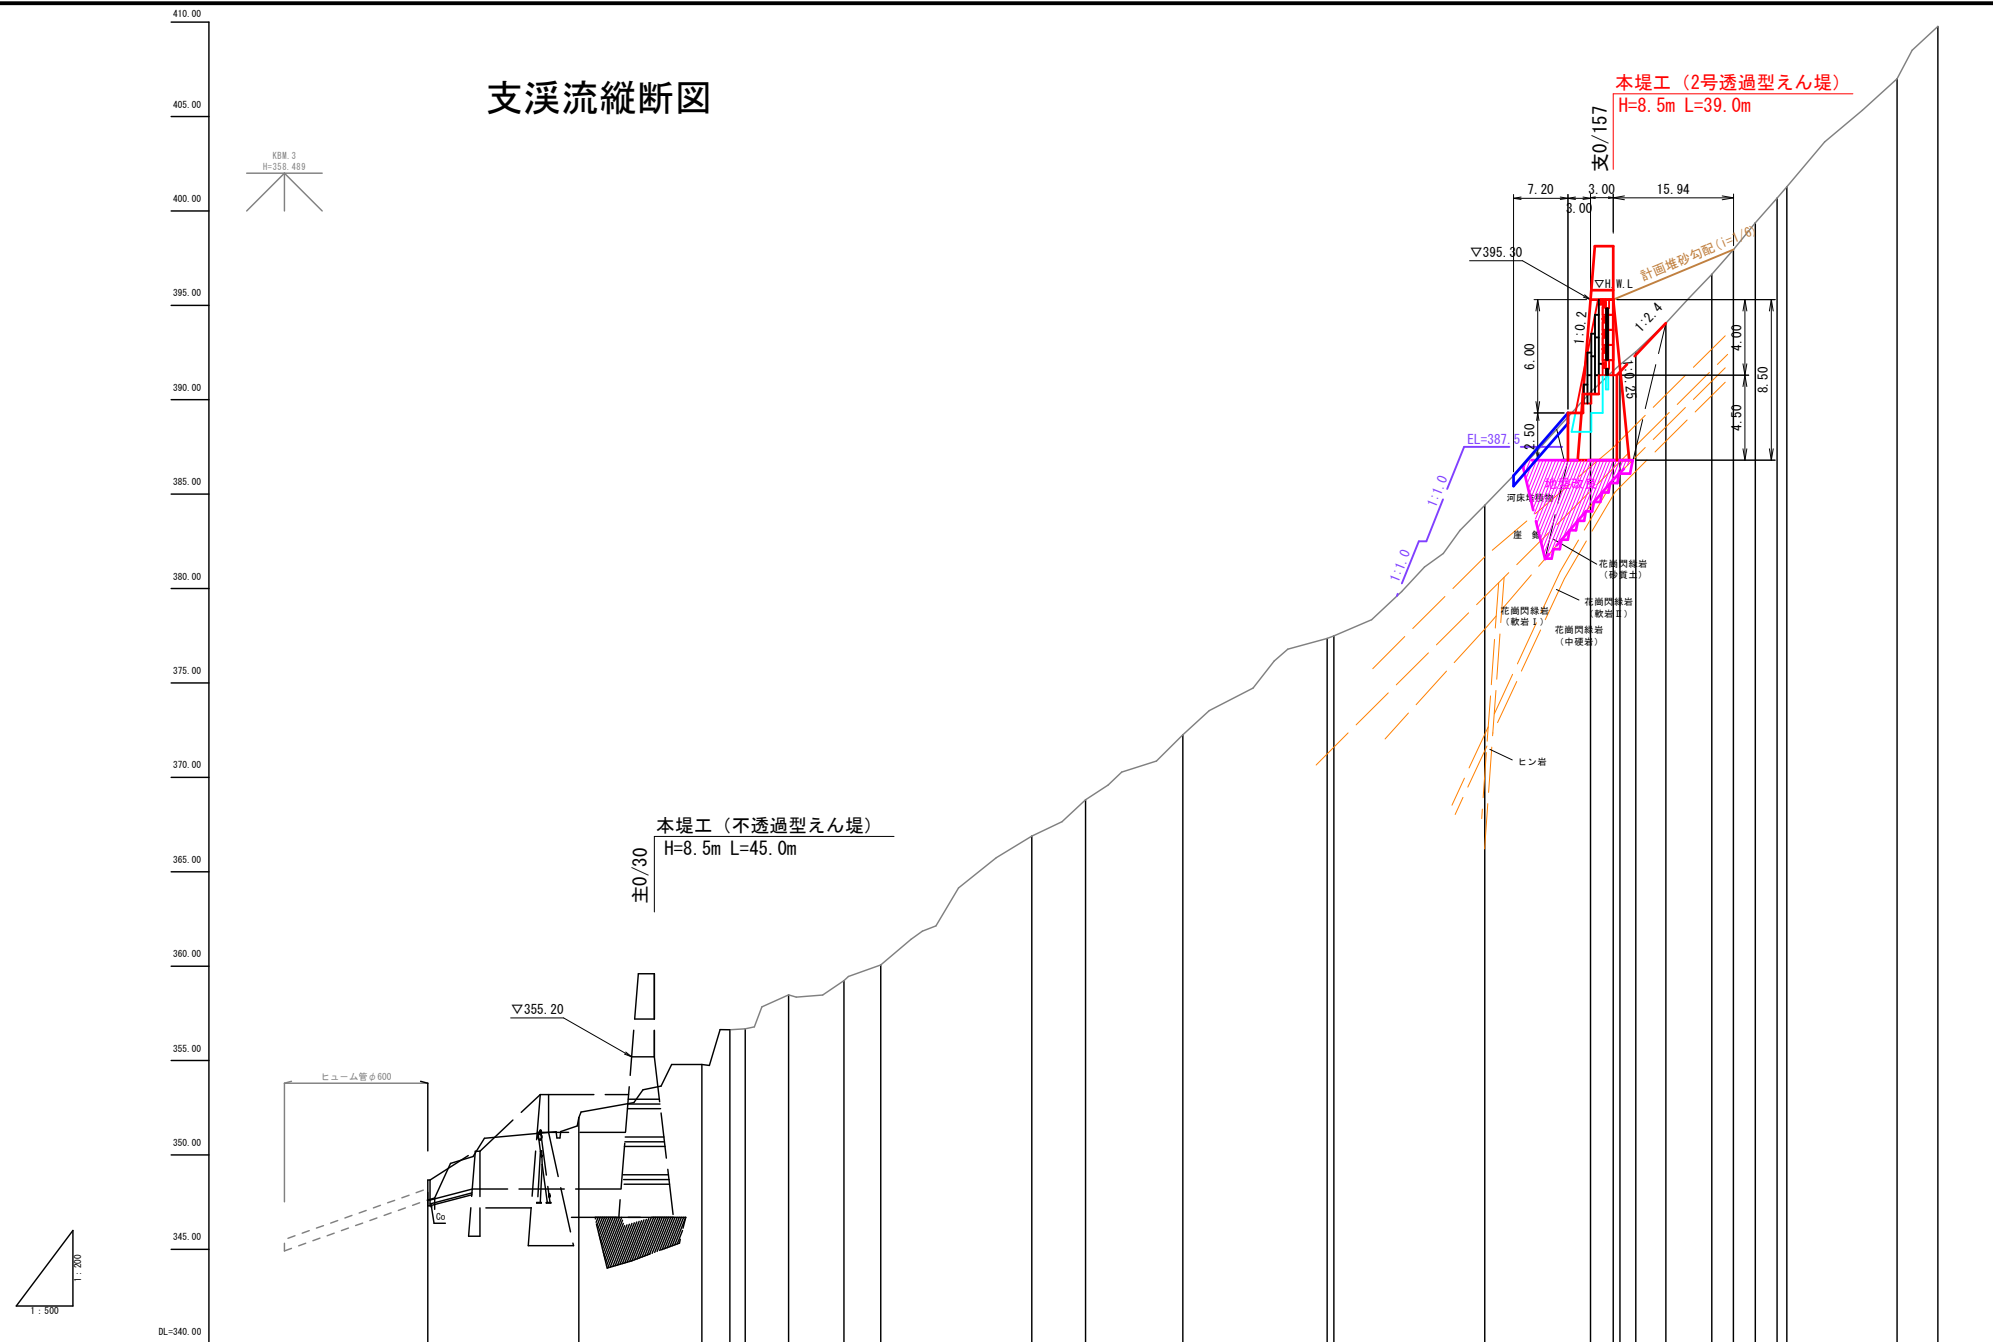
410.00

405.00

400.00

395.00

390.00

385.00

380.00

375.00

370.00

365.00

360.00

355.00

350.00

345.00

DL=340.00

支渓流縦断図

KBM.3
H=358.489

本堤工（2号透過型えん堤）
H=8.5m L=39.0m

支0/157

7.20
3.00
3.00
15.94

▽395.30

▽H.W.L

計画堆砂勾配(1=1/6)

1:0.2

1:2.4

1:0.25

6.00

2.50

4.00

4.50

8.50

EL=387.5

1:1.0

1:1.0

河床堆積物

崖錐

花崗閃緑岩
（砂質土）

花崗閃緑岩
（軟岩Ⅱ）

花崗閃緑岩
（軟岩Ⅰ）

花崗閃緑岩
（中硬岩）

ヒン岩

本堤工（不透過型えん堤）
H=8.5m L=45.0m

主0/30

▽355.20

ヒューム管φ600

Co

1:200

1:500